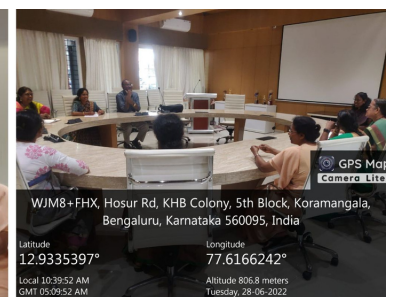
GPS Map Camera Lite

WJM8+FHX, Hosur Rd, KHB Colony, 5th Block, Koramangala, Bengaluru, Karnataka 560095, India

Latitude
12.9335397°
Local 10:39:52 AM
GMT 05:09:52 AM

Longitude
77.6166242°
Altitude 806.8 meters
Tuesday, 28-06-2022